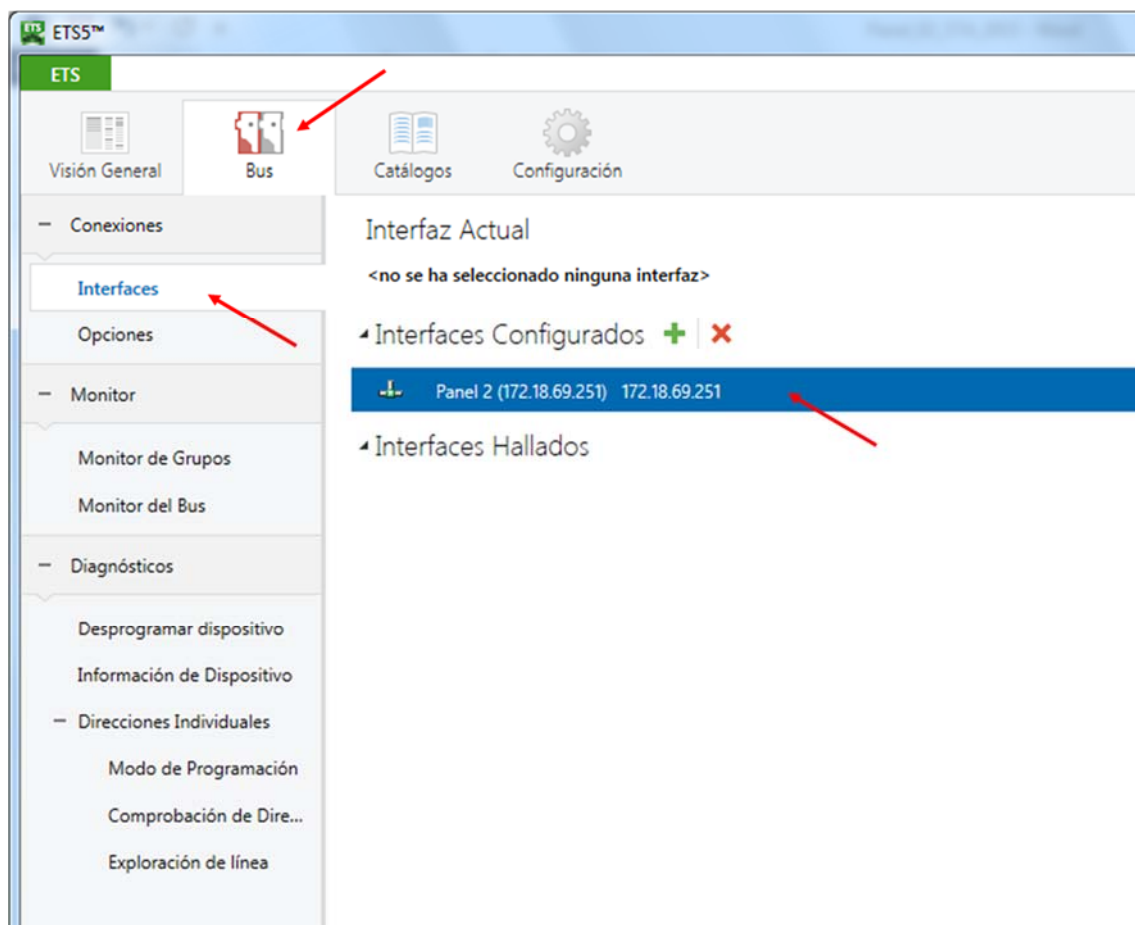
ETS5™

ETS

Visión General

Bus

Catálogos

Configuración

− Conexiones

Interfaces

Opciones

− Monitor

Monitor de Grupos

Monitor del Bus

− Diagnósticos

Desprogramar dispositivo

Información de Dispositivo

− Direcciones Individuales

Modo de Programación

Comprobación de Dire...

Exploración de línea

Interfaz Actual

<no se ha seleccionado ninguna interfaz>

Interfaces Configurados

Panel 2 (172.18.69.251) 172.18.69.251

Interfaces Hallados